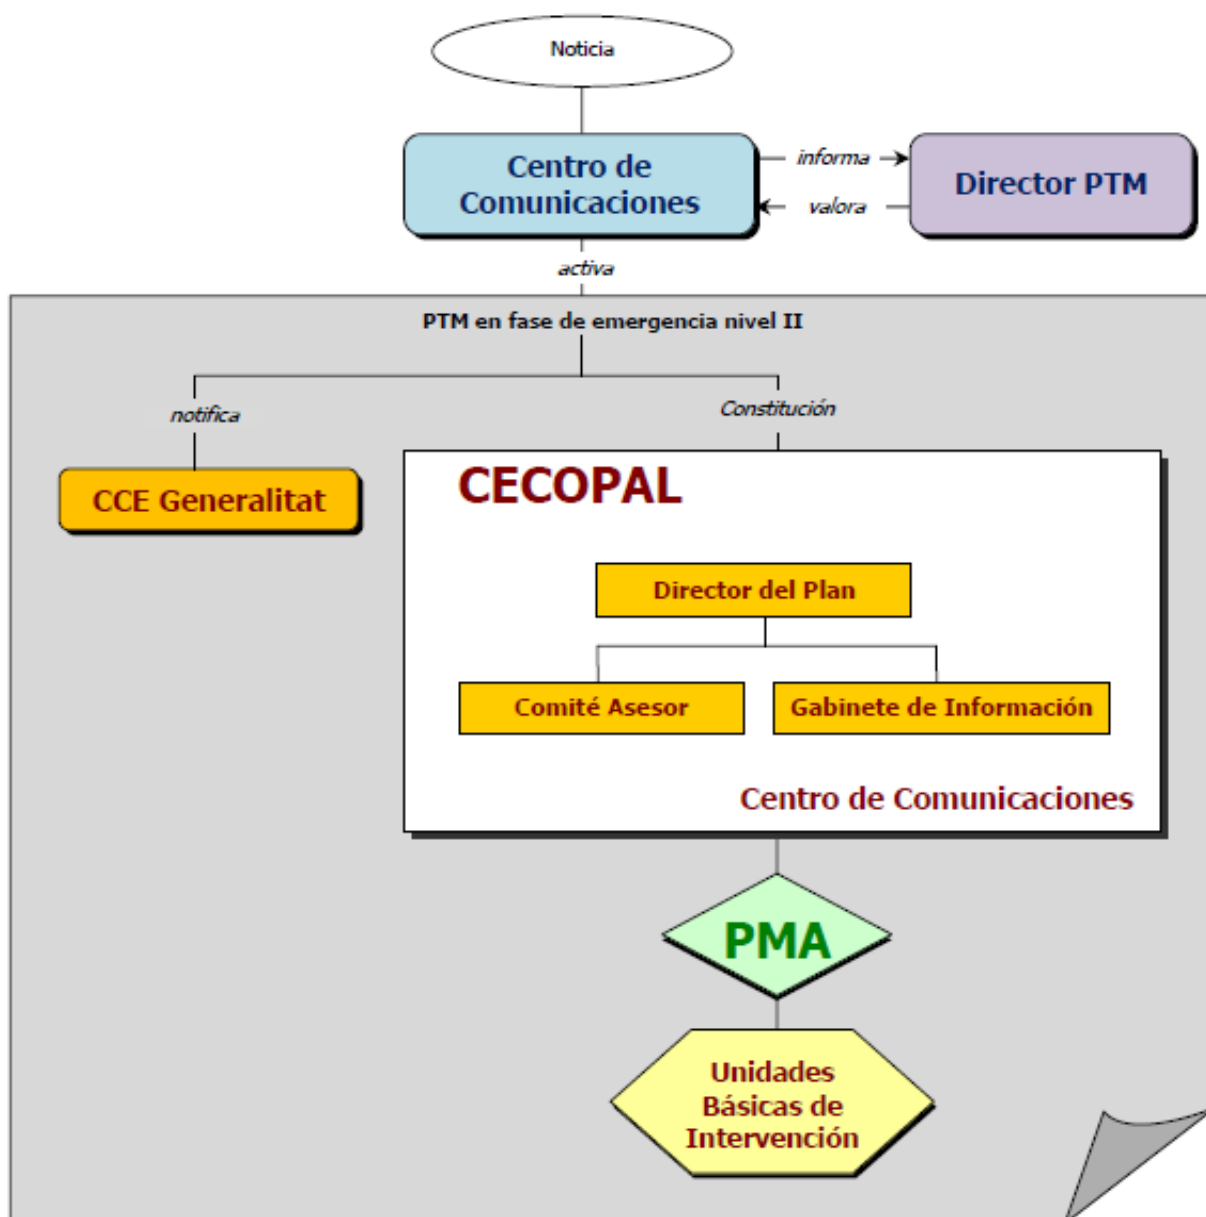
Noticia

Centro de Comunicaciones

informa

valora

Director PTM

activa

PTM en fase de emergencia nivel II

notifica

Constitución

CCE Generalitat

CECOPAL

Director del Plan

Comité Asesor

Gabinete de Información

Centro de Comunicaciones

PMA

Unidades Básicas de Intervención